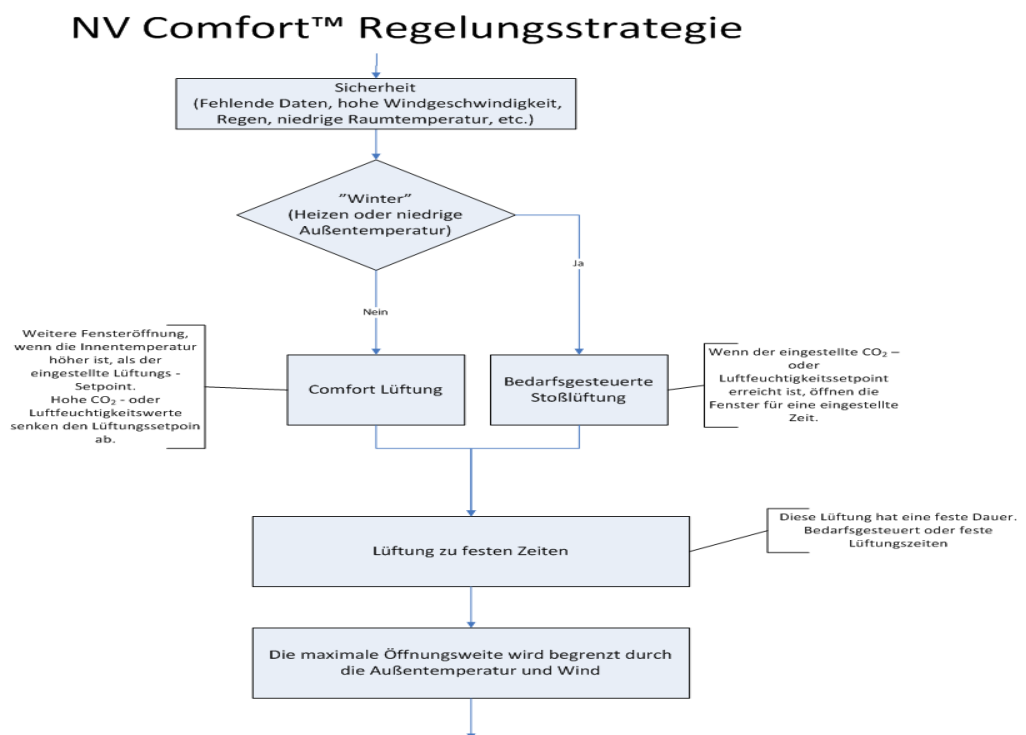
NV Comfort™ Regelungsstrategie

Sicherheit
(Fehlende Daten, hohe Windgeschwindigkeit, Regen, niedrige Raumtemperatur, etc.)

"Winter"
(Heizen oder niedrige Außentemperatur)

Ja

Nein

Weitere Fensteröffnung, wenn die Innentemperatur höher ist, als der eingestellte Lüftungs - Setpoint. Hohe $CO_2$ - oder Luftfeuchtigkeitswerte senken den Lüftungssetpoin ab.

Comfort Lüftung

Bedarfsgesteuerte Stoßlüftung

Wenn der eingestellte $CO_2$ – oder Luftfeuchtigkeitssetpoint erreicht ist, öffnen die Fenster für eine eingestellte Zeit.

Lüftung zu festen Zeiten

Diese Lüftung hat eine feste Dauer. Bedarfsgesteuert oder feste Lüftungszeiten

Die maximale Öffnungsweite wird begrenzt durch die Außentemperatur und Wind